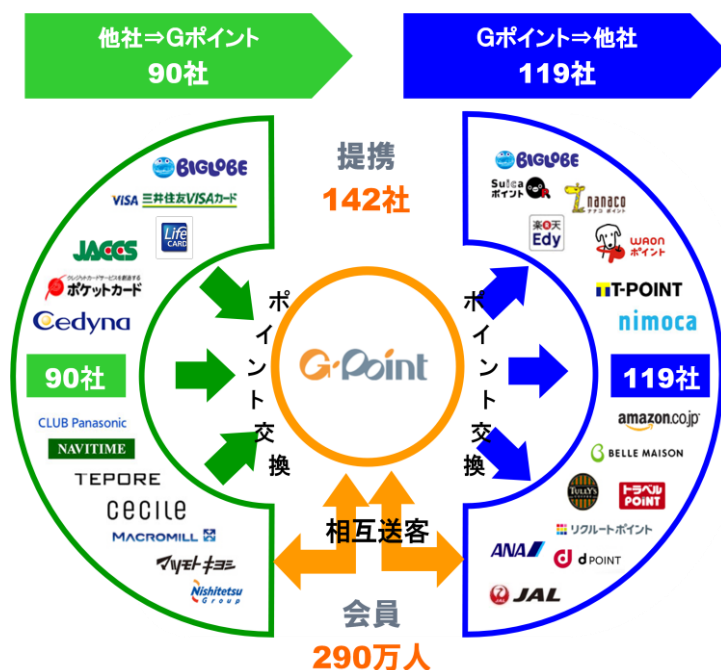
他社⇒Gポイント
90社

Gポイント⇒他社
119社

提携
142社

BIGLOBE
VISA 三井住友VISAカード
Life CARD
JACCS
クレジットカードサービスを創造する
ポケットカード
Cedyna
90社
CLUB Panasonic
NAVITIME
TEPORE
cecile
MACROMILL
マツモトキヨシ
Nishitetsu Group

ポイント交換

G-Point

ポイント交換

BIGLOBE
Suica ポイント
nanaco
楽天 Edy
WAON ポイント
T-POINT
nimoca
119社
amazon.co.jp
BELLE MAISON
TULLY'S
トラベル POINT
リクルートポイント
ANA
d POINT
JAL

相互送客

会員
290万人